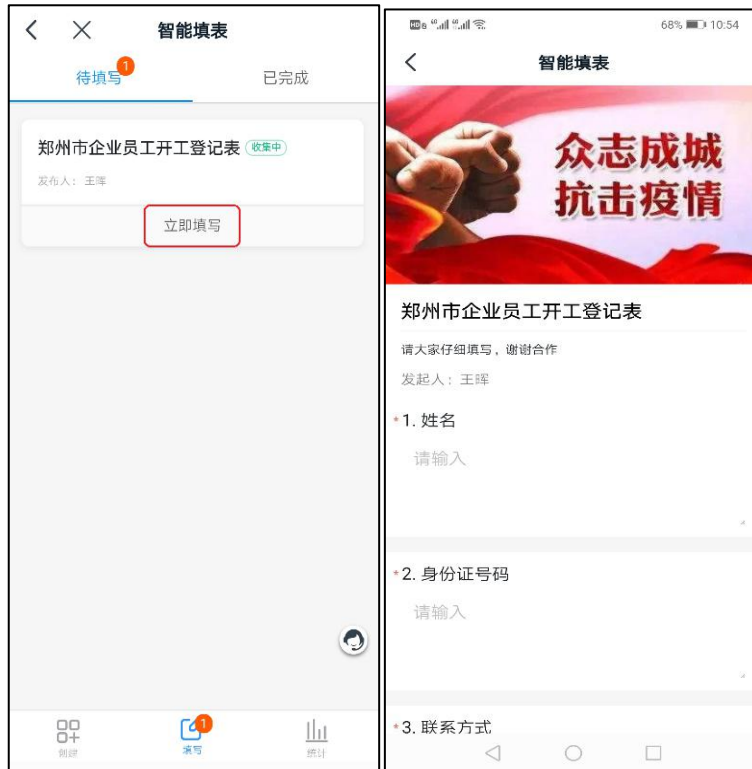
智能填表

待填写 1 已完成

郑州市企业员工开工登记表 收集中

发布人：王晖

立即填写

创建 1 填写 统计

68% 10:54

智能填表

众志成城
抗击疫情

郑州市企业员工开工登记表

请大家仔细填写，谢谢合作

发起人：王晖

*1. 姓名

请输入

*2. 身份证号码

请输入

*3. 联系方式